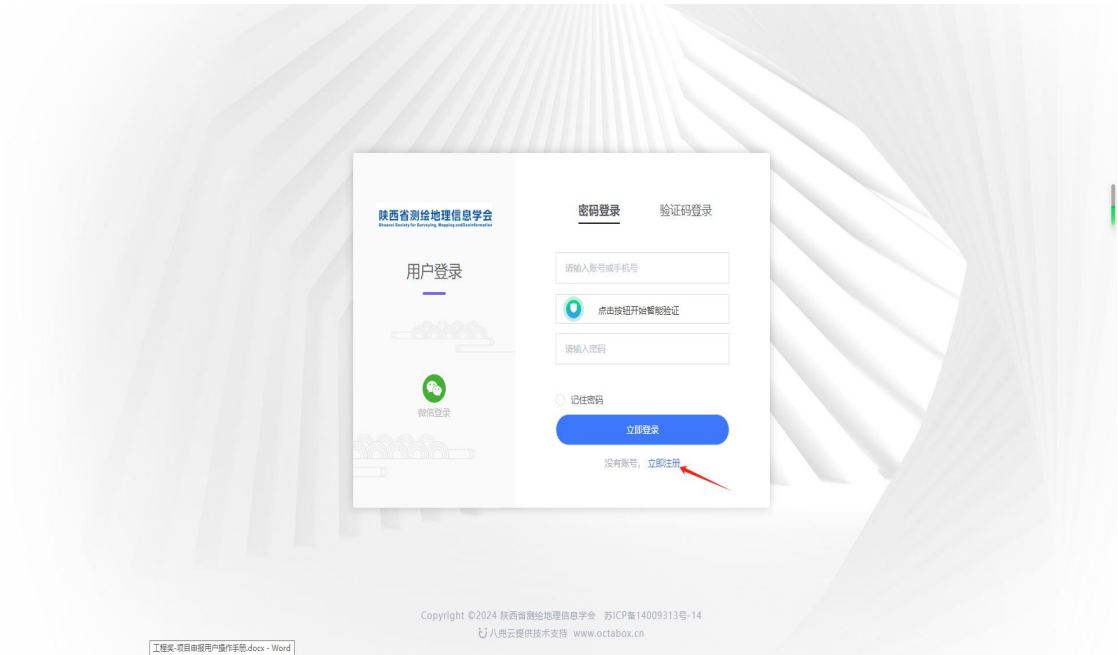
陕西省测绘地理信息学会
Shaanxi Society for Surveying, Mapping and Geoinformation

用户登录

微信登录

密码登录　验证码登录

请输入账号或手机号

点击按钮开始智能验证

请输入密码

记住密码

立即登录

没有账号，立即注册

Copyright ©2024 陕西省测绘地理信息学会 苏ICP备14009313号-14
八爪云提供技术支持 www.octabox.cn

工程奖-项目申报用户操作手册.docx - Word